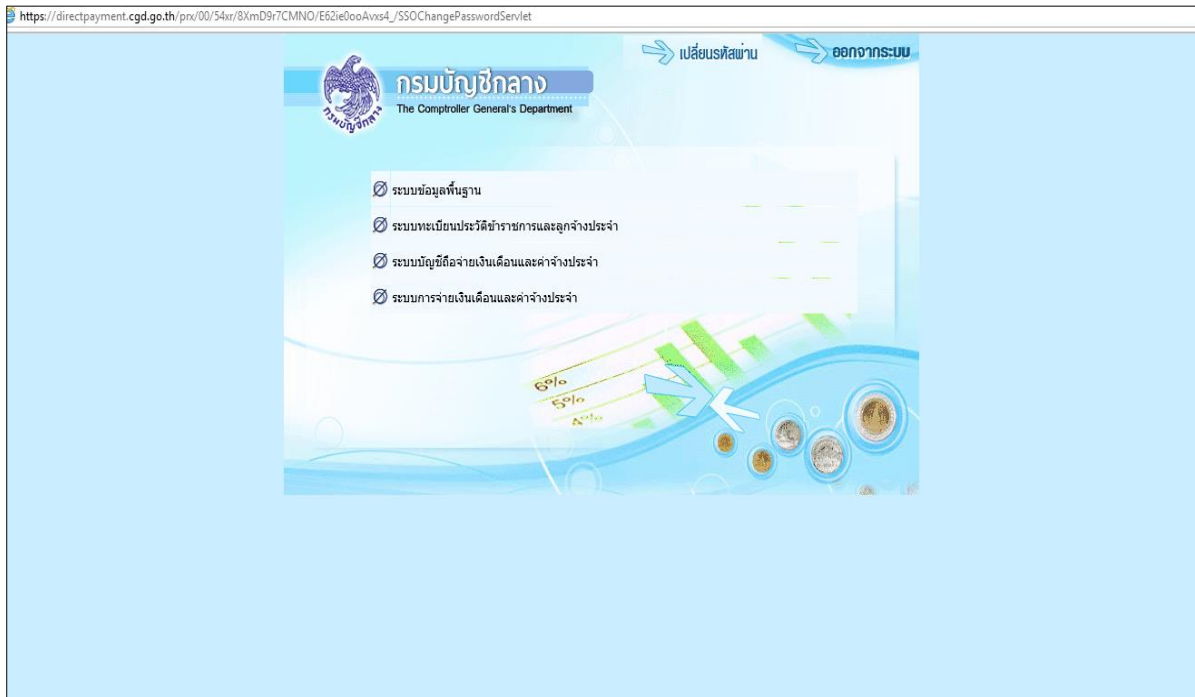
https://directpayment.cgd.go.th/prx/00/54xr/8XmD9r7CMNO/E62ie0ooAvxs4_/SSOChangePasswordServlet

เปลี่ยนรหัสผ่าน ออกจากระบบ

กรมบัญชีกลาง
The Comptroller General's Department

กรมบัญชีกลาง

ระบบข้อมูลพื้นฐาน

ระบบทะเบียนประวัติข้าราชการและลูกจ้างประจำ

ระบบบัญชีถือจ่ายเงินเดือนและค่าจ้างประจำ

ระบบการจ่ายเงินเดือนและค่าจ้างประจำ

6%
5%
4%